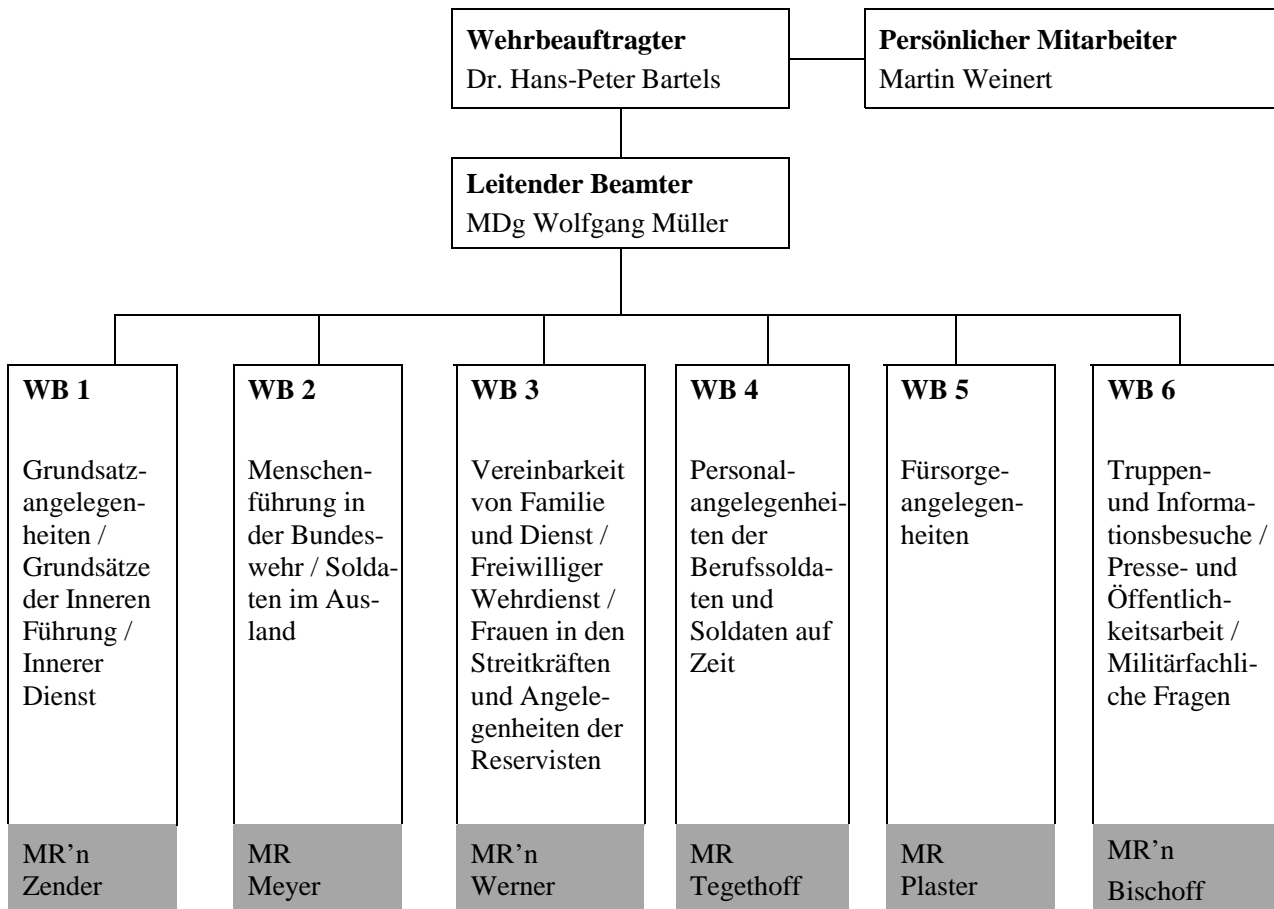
**Wehrbeauftragter**
Dr. Hans-Peter Bartels

**Persönlicher Mitarbeiter**
Martin Weinert

**Leitender Beamter**
MDg Wolfgang Müller

**WB 1**

Grundsatzangelegenheiten / Grundsätze der Inneren Führung / Innerer Dienst

MR'n Zender

**WB 2**

Menschenführung in der Bundeswehr / Soldaten im Ausland

MR Meyer

**WB 3**

Vereinbarkeit von Familie und Dienst / Freiwilliger Wehrdienst / Frauen in den Streitkräften und Angelegenheiten der Reservisten

MR'n Werner

**WB 4**

Personalangelegenheiten der Berufssoldaten und Soldaten auf Zeit

MR Tegethoff

**WB 5**

Fürsorgeangelegenheiten

MR Plaster

**WB 6**

Truppen- und Informationsbesuche / Presse- und Öffentlichkeitsarbeit / Militärfachliche Fragen

MR'n Bischoff